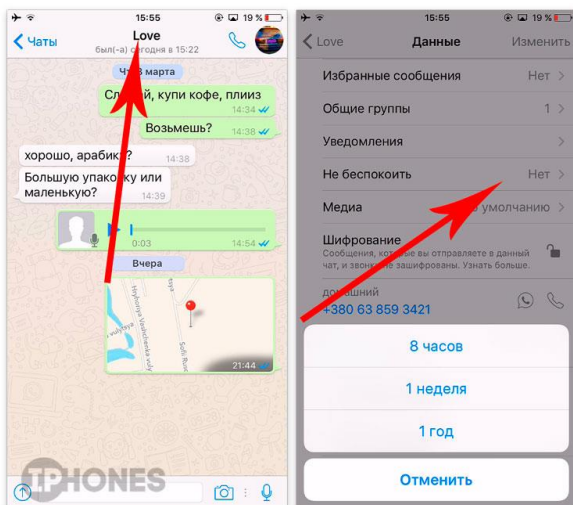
15:55
19 %
Чаты
Love
был(-а) сегодня в 15:22
Четверг 8 марта
Слушай, купи кофе, плииз
14:34
Возьмешь?
14:38
хорошо, арабику?
14:38
Большую упаковку или маленькую?
14:38
0:03
14:54
Вчера
21:44
IPHONES

15:55
19 %
Love
Данные
Изменить
Избранные сообщения
Нет
Общие группы
1
Уведомления
Не беспокоить
Нет
Медиа
умолчанию
Шифрование
Сообщения, которые Вы отправляете в данный чат, и звонки зашифрованы. Узнать больше.
домашний
+380 63 859 3421
8 часов
1 неделя
1 год
Отменить